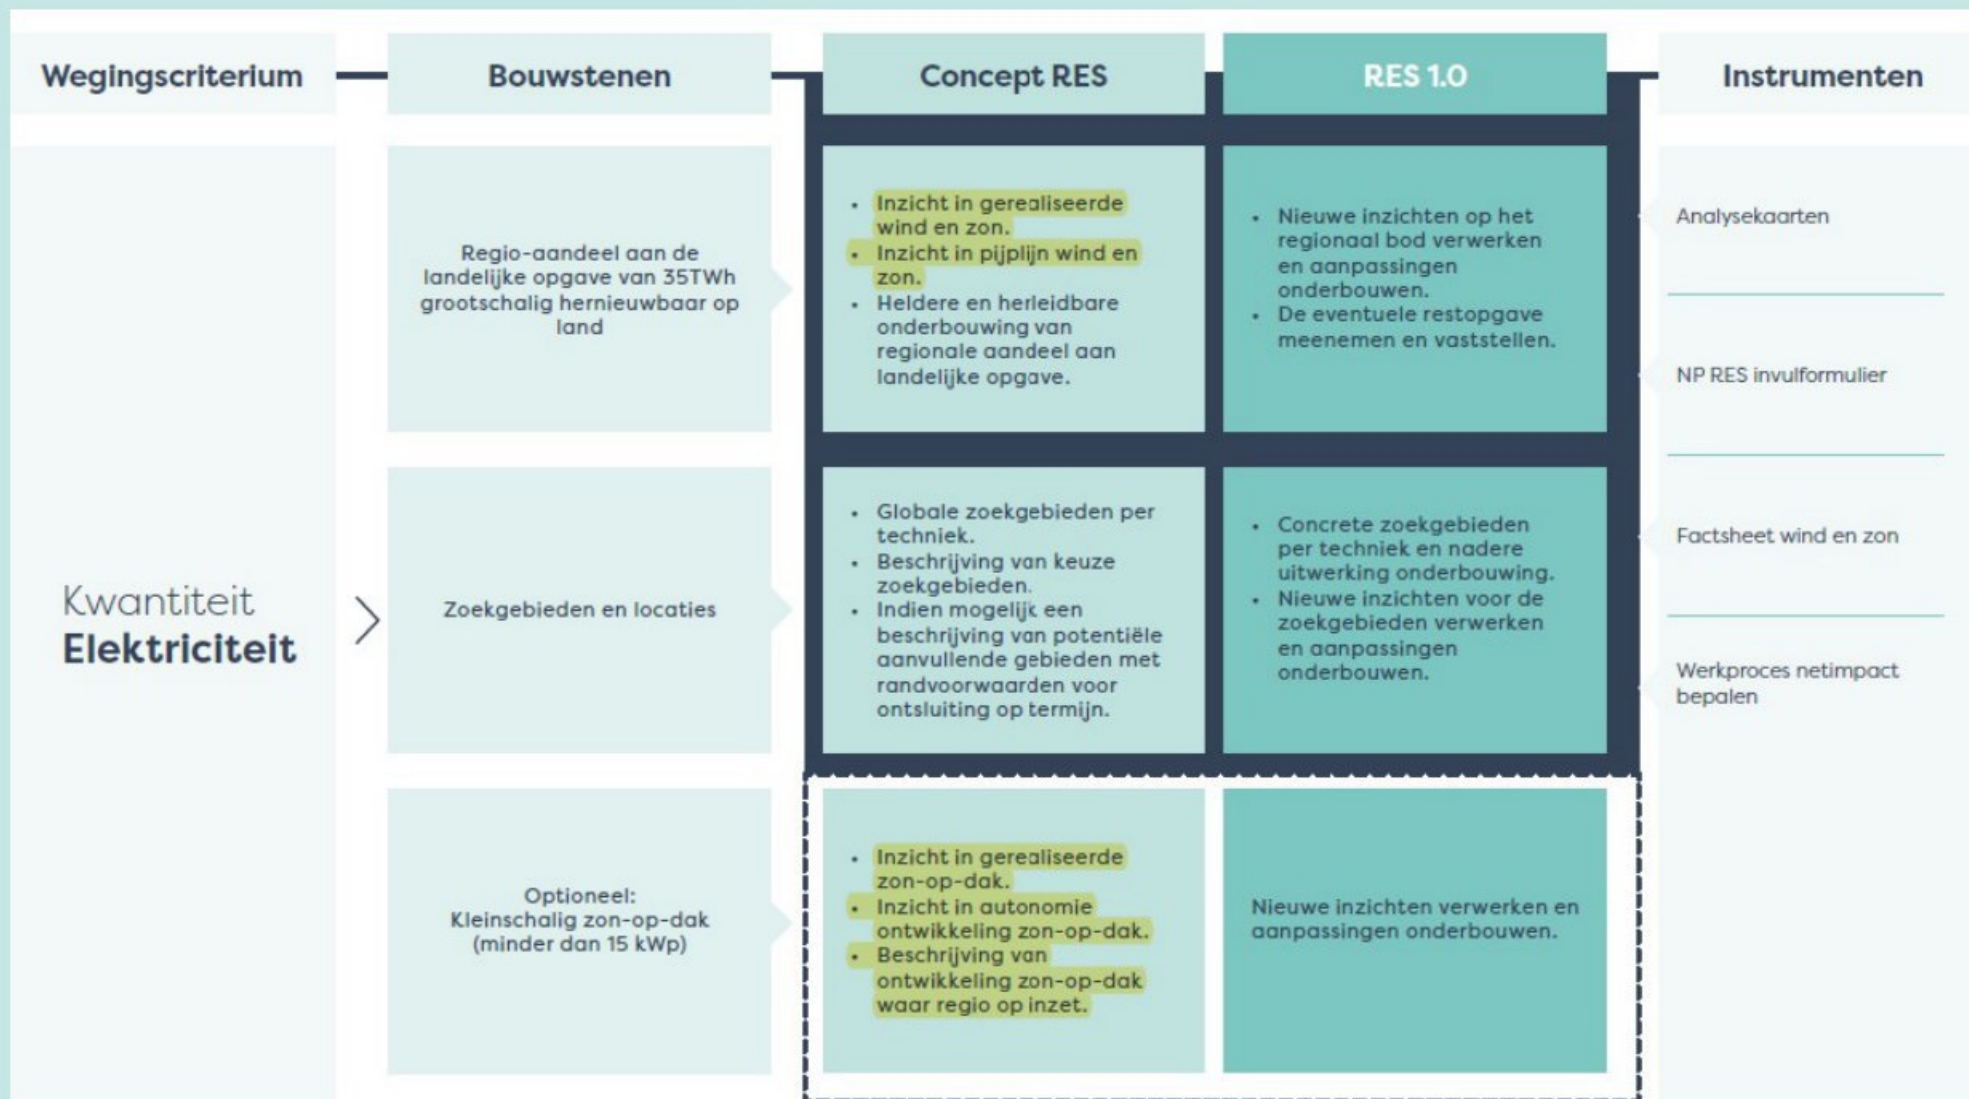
| Wegingscriterium | Bouwstenen | Concept RES | RES 1.0 | Instrumenten |
|---|---|---|---|---|
| Kwantiteit **Elektriciteit** | Regio-aandeel aan de landelijke opgave van 35TWh grootschalig hernieuwbaar op land | • Inzicht in gerealiseerde wind en zon. • Inzicht in pijplijn wind en zon. • Heldere en herleidbare onderbouwing van regionale aandeel aan landelijke opgave. | • Nieuwe inzichten op het regionaal bod verwerken en aanpassingen onderbouwen. • De eventuele restopgave meenemen en vaststellen. | Analysekaarten |
| | Zoekgebieden en locaties | • Globale zoekgebieden per techniek. • Beschrijving van keuze zoekgebieden. • Indien mogelijk een beschrijving van potentiële aanvullende gebieden met randvoorwaarden voor ontsluiting op termijn. | • Concrete zoekgebieden per techniek en nadere uitwerking onderbouwing. • Nieuwe inzichten voor de zoekgebieden verwerken en aanpassingen onderbouwen. | NP RES invulformulier |
| | Optioneel: Kleinschalig zon-op-dak (minder dan 15 kWp) | • Inzicht in gerealiseerde zon-op-dak. • Inzicht in autonomie ontwikkeling zon-op-dak. • Beschrijving van ontwikkeling zon-op-dak waar regio op inzet. | Nieuwe inzichten verwerken en aanpassingen onderbouwen. | Factsheet wind en zon |
| | | | | Werkproces netimpact bepalen |